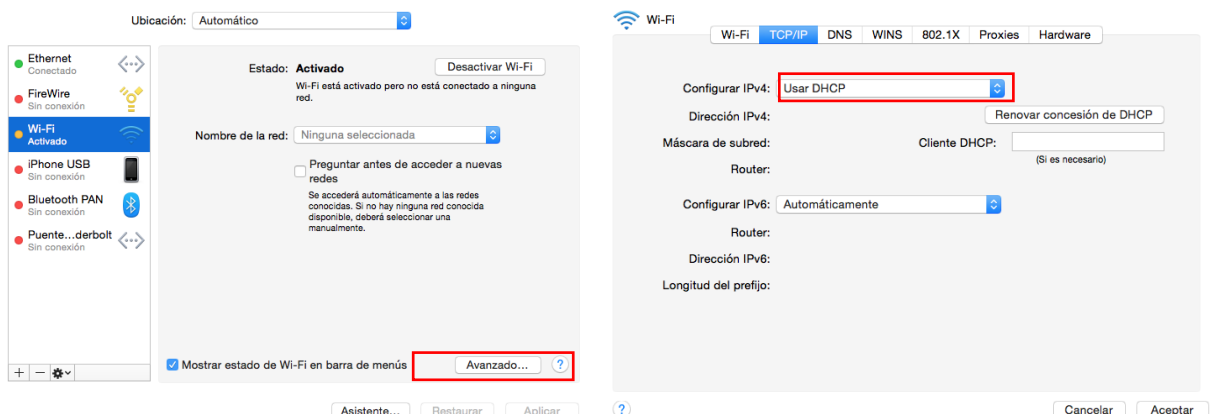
Ubicación: Automático

Ethernet
Conectado

FireWire
Sin conexión

Wi-Fi
Activado

iPhone USB
Sin conexión

Bluetooth PAN
Sin conexión

Puente...derbolt
Sin conexión

+ − ⚙

Estado: Activado

Desactivar Wi-Fi

Wi-Fi está activado pero no está conectado a ninguna red.

Nombre de la red: Ninguna seleccionada

Preguntar antes de acceder a nuevas redes

Se accederá automáticamente a las redes conocidas. Si no hay ninguna red conocida disponible, deberá seleccionar una manualmente.

Mostrar estado de Wi-Fi en barra de menús

Avanzado...

?

Asistente... Restaurar Aplicar

Wi-Fi

Wi-Fi TCP/IP DNS WINS 802.1X Proxies Hardware

Configurar IPv4: Usar DHCP

Dirección IPv4:

Renovar concesión de DHCP

Máscara de subred:

Cliente DHCP:

(Si es necesario)

Router:

Configurar IPv6: Automáticamente

Router:

Dirección IPv6:

Longitud del prefijo:

?

Cancelar Aceptar